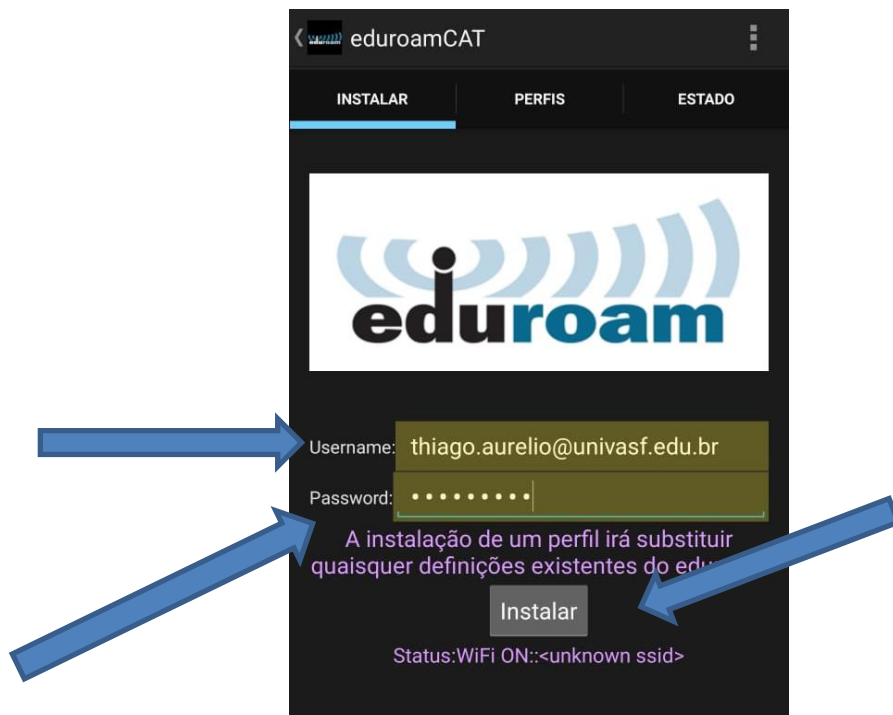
eduroamCAT

INSTALAR
PERFIS
ESTADO

eduroam

Username: thiago.aurelio@univasf.edu.br
Password: •••••••••

A instalação de um perfil irá substituir quaisquer definições existentes do edu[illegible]

Instalar

Status:WiFi ON::<unknown ssid>